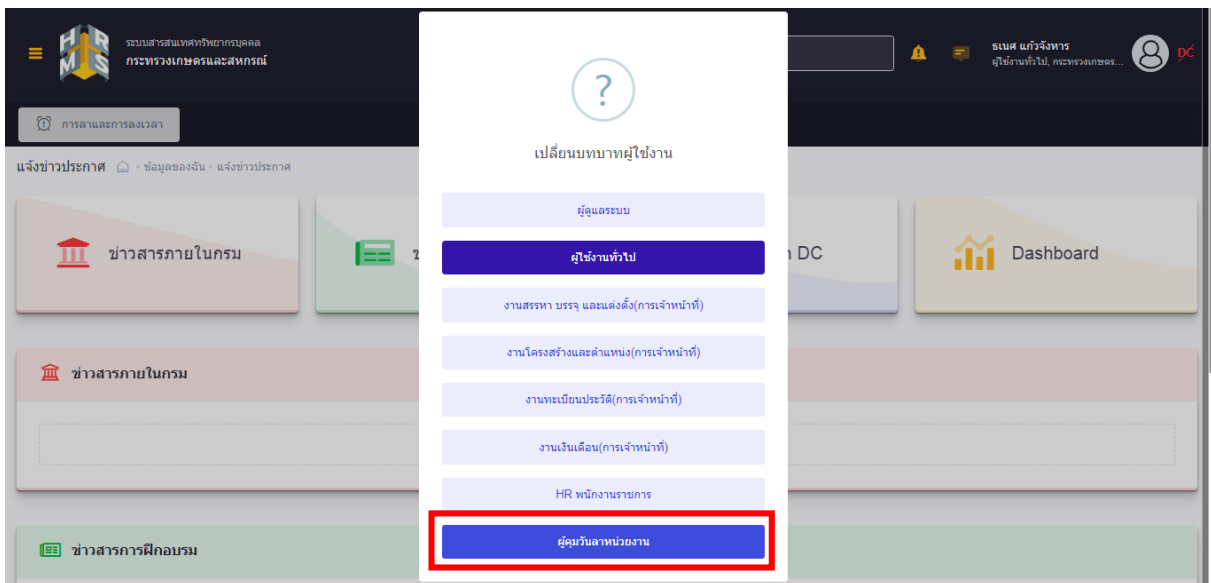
ระบบสารสนเทศทรัพยากรบุคคล
กระทรวงเกษตรและสหกรณ์

ธเนศ แก้วจังหาร
ผู้ใช้งานทั่วไป, กระทรวงเกษตร...

DC

การลาและการลงเวลา

แจ้งข่าวประกาศ ข้อมูลของฉัน แจ้งข่าวประกาศ

ข่าวสารภายในกรม

ข

n DC

Dashboard

ข่าวสารภายในกรม

ข่าวสารการฝึกอบรม

?

เปลี่ยนบทบาทผู้ใช้งาน

ผู้ดูแลระบบ

ผู้ใช้งานทั่วไป

งานสรรหา บรรจุ และแต่งตั้ง(การเจ้าหน้าที่)

งานโครงสร้างและตำแหน่ง(การเจ้าหน้าที่)

งานทะเบียนประวัติ(การเจ้าหน้าที่)

งานเงินเดือน(การเจ้าหน้าที่)

HR พนักงานราชการ

ผู้คุมวันลาหน่วยงาน